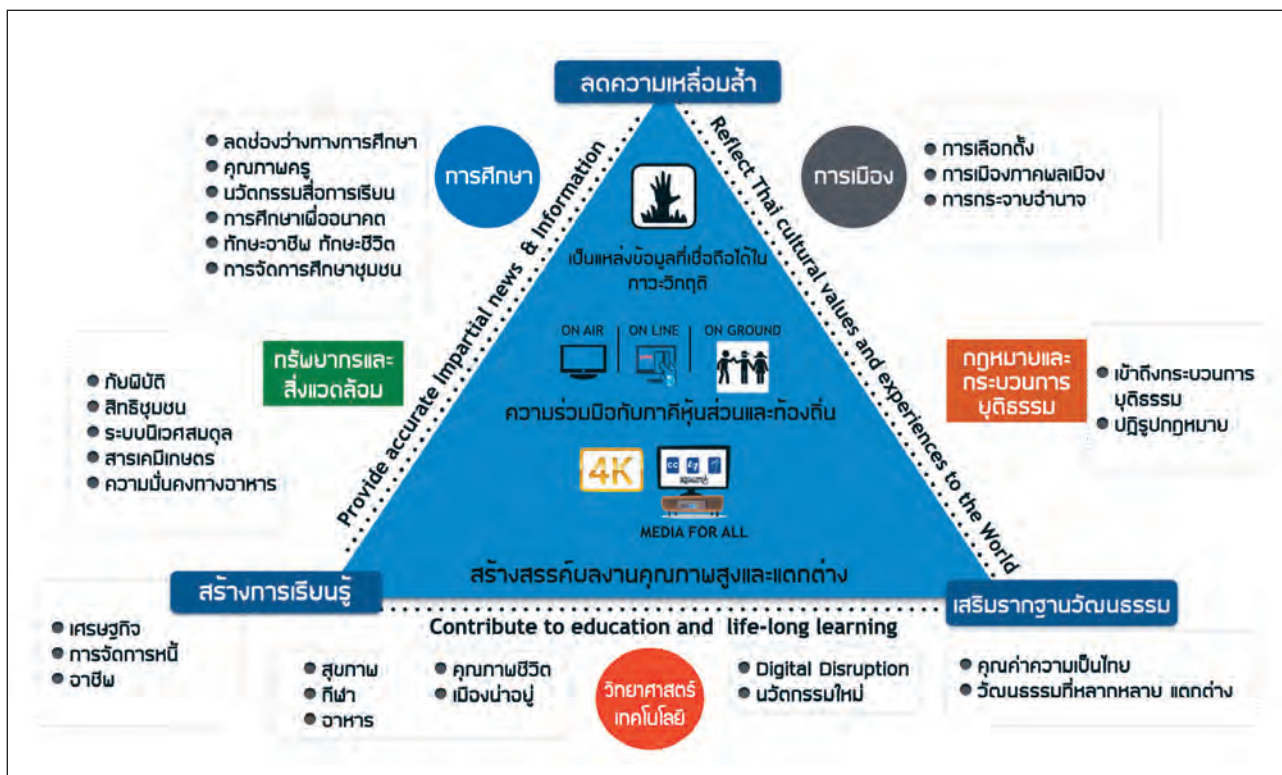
ลดความเหลื่อมล้ำ

การศึกษา

• ลดช่องว่างทางการศึกษา
• คุณภาพครู
• นวัตกรรมสื่อการเรียน
• การศึกษาเพื่ออนาคต
• ทักษะอาชีพ ทักษะชีวิต
• การจัดการศึกษาชุมชน

การเมือง

• การเลือกตั้ง
• การเมืองภาคพลเมือง
• การกระจายอำนาจ

Provide accurate Impartial news & Information

Reflect Thai cultural values and experiences to the World

เป็นแหล่งข้อมูลที่เชื่อถือได้ในภาวะวิกฤติ

ON AIR | ON LINE | ON GROUND

ความร่วมมือกับภาคีหุ้นส่วนและท้องถิ่น

4K

CC

MEDIA FOR ALL

สร้างสรรค์ผลงานคุณภาพสูงและแตกต่าง

ทรัพยากรและสิ่งแวดล้อม

• ภัยพิบัติ
• สิทธิชุมชน
• ระบบนิเวศสมดุล
• สารเคมีเกษตร
• ความมั่นคงทางอาหาร

กฎหมายและกระบวนการยุติธรรม

• เข้าถึงกระบวนการยุติธรรม
• ปฏิรูปกฎหมาย

สร้างการเรียนรู้

• เศรษฐกิจ
• การจัดการหนี้
• อาชีพ

เสริมรากฐานวัฒนธรรม

Contribute to education and life-long learning

• สุขภาพ
• กีฬา
• อาหาร

• คุณภาพชีวิต
• เมืองน่าอยู่

วิทยาศาสตร์เทคโนโลยี

• Digital Disruption
• นวัตกรรมใหม่

• คุณค่าความเป็นไทย
• วัฒนธรรมที่หลากหลาย แตกต่าง